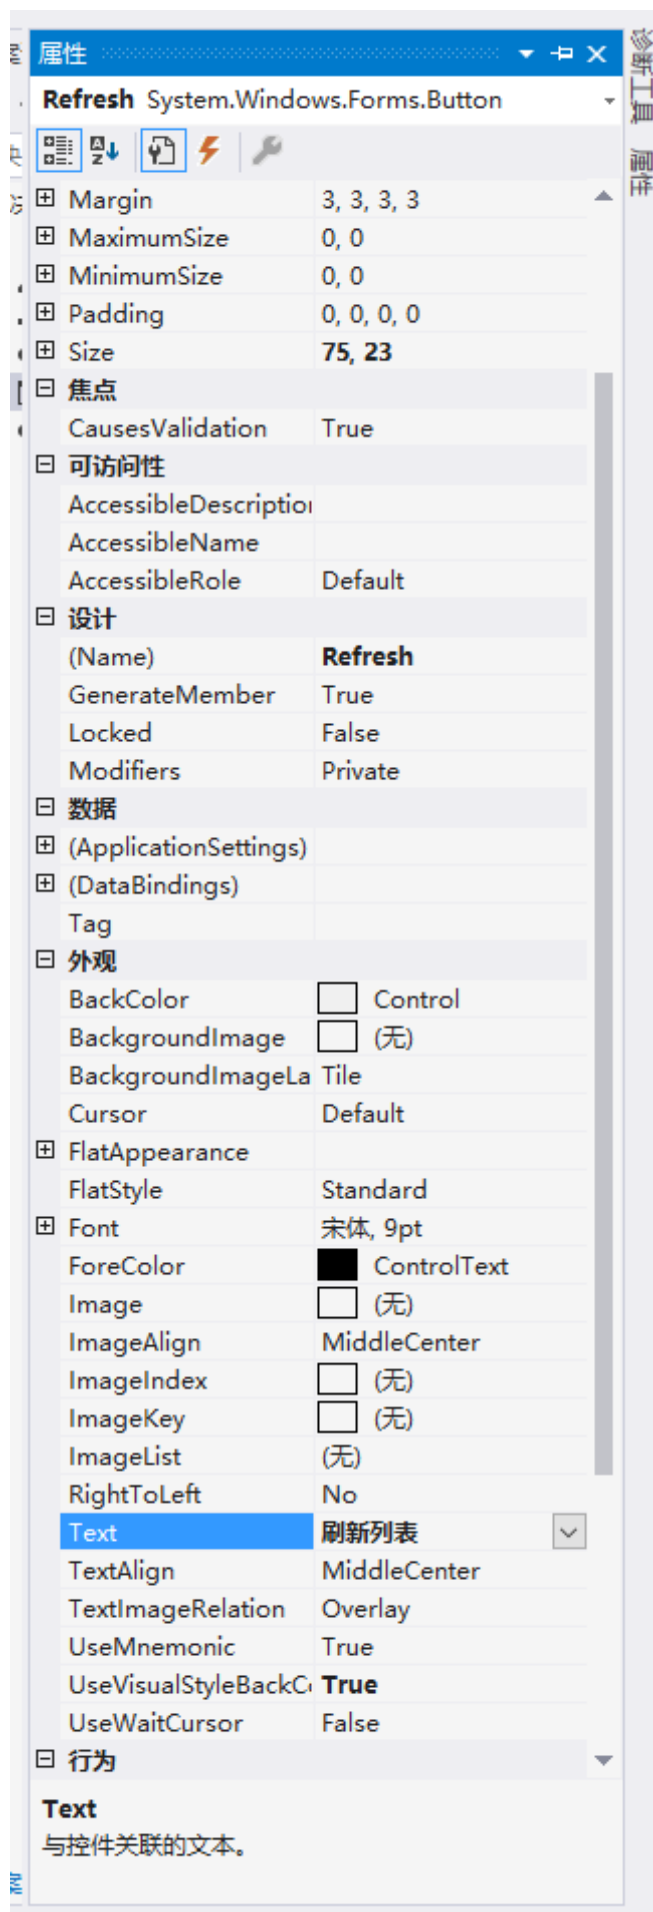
属性

Refresh System.Windows.Forms.Button

| | |
|---|---|
| ⊞ Margin | 3, 3, 3, 3 |
| ⊞ MaximumSize | 0, 0 |
| ⊞ MinimumSize | 0, 0 |
| ⊞ Padding | 0, 0, 0, 0 |
| ⊞ Size | 75, 23 |
| ⊟ 焦点 | |
| CausesValidation | True |
| ⊟ 可访问性 | |
| AccessibleDescriptio | |
| AccessibleName | |
| AccessibleRole | Default |
| ⊟ 设计 | |
| (Name) | Refresh |
| GenerateMember | True |
| Locked | False |
| Modifiers | Private |
| ⊟ 数据 | |
| ⊞ (ApplicationSettings) | |
| ⊞ (DataBindings) | |
| Tag | |
| ⊟ 外观 | |
| BackColor | Control |
| BackgroundImage | (无) |
| BackgroundImageLa | Tile |
| Cursor | Default |
| ⊞ FlatAppearance | |
| FlatStyle | Standard |
| ⊞ Font | 宋体, 9pt |
| ForeColor | ControlText |
| Image | (无) |
| ImageAlign | MiddleCenter |
| ImageIndex | (无) |
| ImageKey | (无) |
| ImageList | (无) |
| RightToLeft | No |
| Text | 刷新列表 |
| TextAlign | MiddleCenter |
| TextImageRelation | Overlay |
| UseMnemonic | True |
| UseVisualStyleBackC | True |
| UseWaitCursor | False |
| ⊟ 行为 | |

Text
与控件关联的文本。

诊断工具 属性